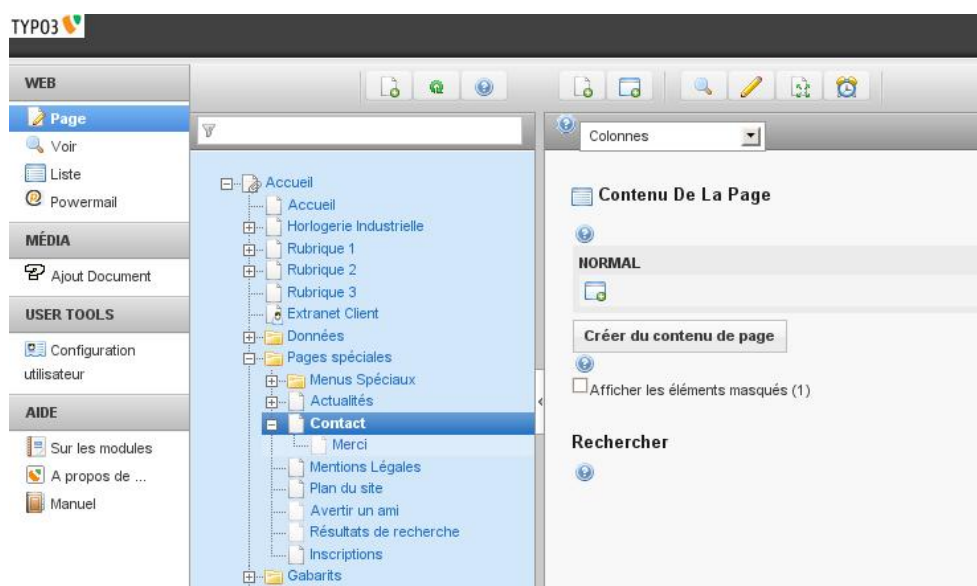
TYPO3

WEB
Page
Voir
Liste
Powermail

MÉDIA
Ajout Document

USER TOOLS
Configuration utilisateur

AIDE
Sur les modules
A propos de ...
Manuel

Accueil
Accueil
Horlogerie Industrielle
Rubrique 1
Rubrique 2
Rubrique 3
Extranet Client
Données
Pages spéciales
Menus Spéciaux
Actualités
Contact
Merci
Mentions Légales
Plan du site
Avertir un ami
Résultats de recherche
Inscriptions
Gabarits

Colonnes

Contenu De La Page

NORMAL

Créer du contenu de page

Afficher les éléments masqués (1)

Rechercher